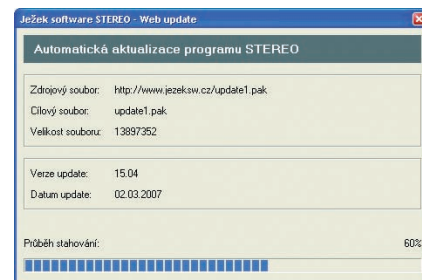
Ježek software STEREO - Web update

Automatická aktualizace programu STEREO

Zdrojový soubor: http://www.jezeksw.cz/update1.pak
Cílový soubor: update1.pak
Velikost souboru: 13897352

Verze update: 15.04
Datum update: 02.03.2007

Průběh stahování: 60%